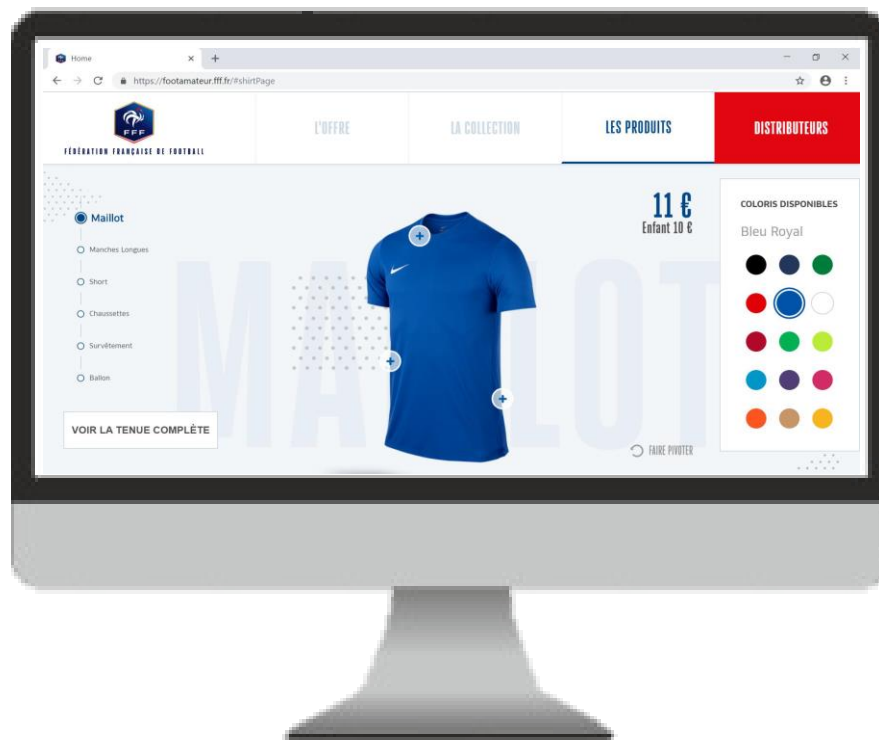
Home × +

https://footamateur.fff.fr/#shirtPage

FFF
FÉDÉRATION FRANÇAISE DE FOOTBALL

L'OFFRE
LA COLLECTION
LES PRODUITS
DISTRIBUTEURS

Maillot
Manches Longues
Short
Chaussettes
Survêtement
Ballon

VOIR LA TENUE COMPLÈTE

MAILLOT

11 €
Enfant 10 €

FAIRE PIVOTER

COLORIS DISPONIBLES
Bleu Royal